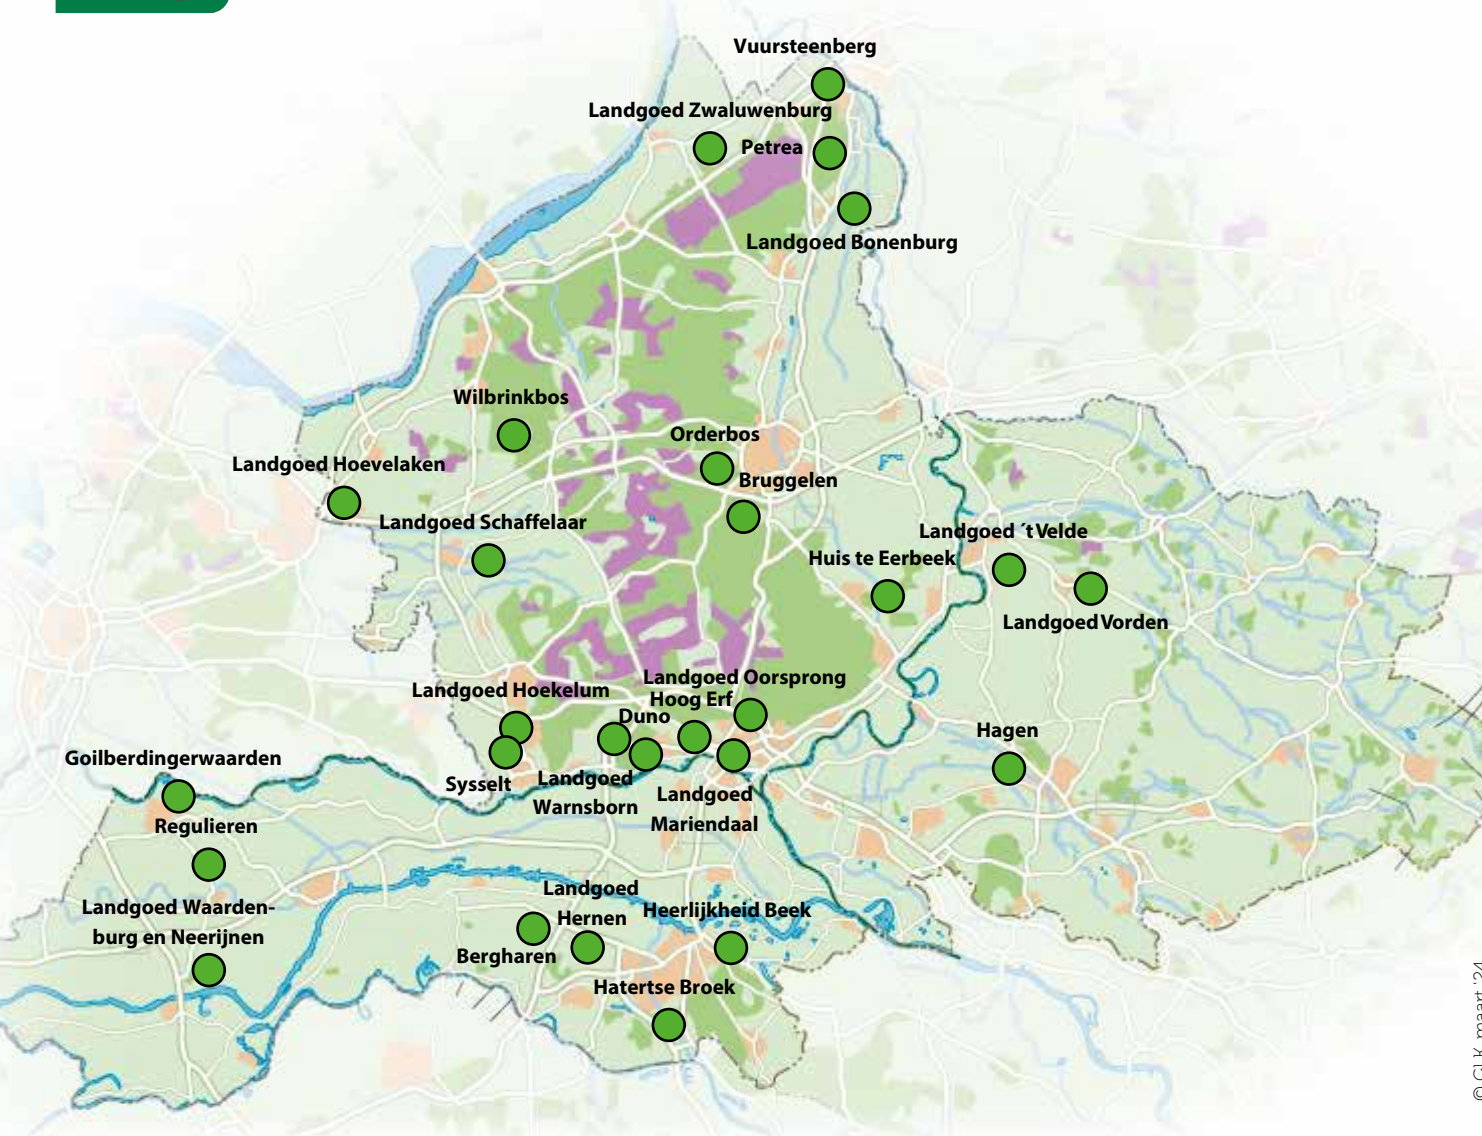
Vuursteenberg

Landgoed Zwaluwenburg

Petrea

Landgoed Bonenburg

Wilbrinkbos

Orderbos

Landgoed Hoevelaken

Bruggelen

Landgoed Schaffelaar

Landgoed ´t Velde

Huis te Eerbeek

Landgoed Vorden

Landgoed Oorsprong

Landgoed Hoekelum

Hoog Erf

Duno

Hagen

Goilberdingerwaarden

Sysselt

Landgoed Warnsborn

Landgoed Mariendaal

Regulieren

Landgoed Hernen

Heerlijkheid Beek

Landgoed Waardenburg en Neerijnen

Bergharen

Hatertse Broek

© GLK maart '24